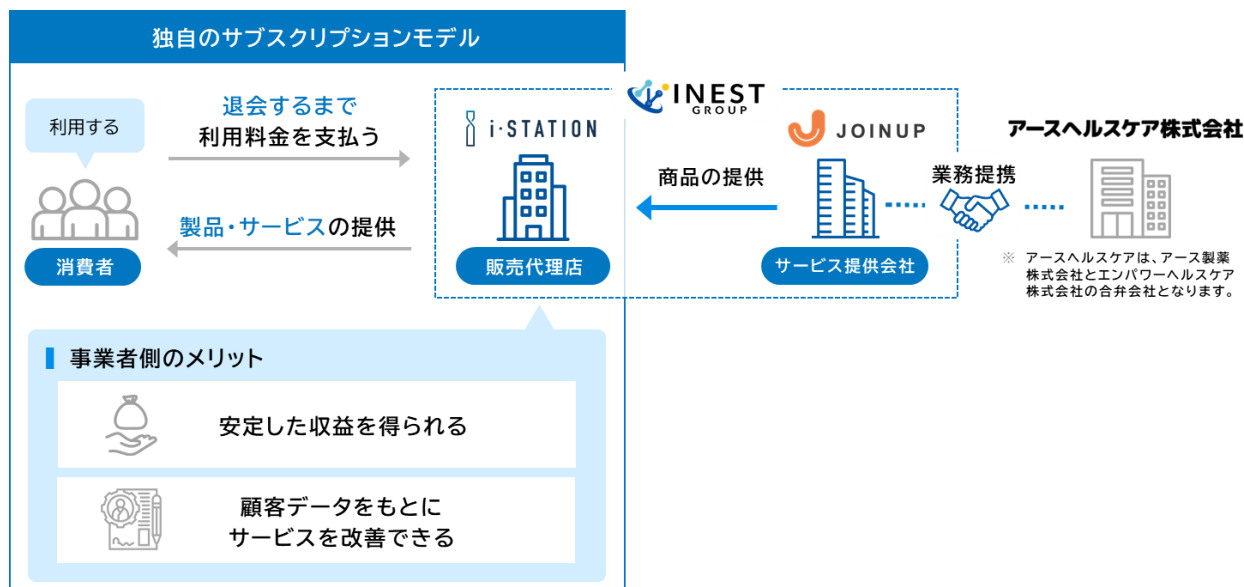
独自のサブスクリプションモデル

利用する

消費者

退会するまで
利用料金を支払う

製品・サービスの提供

INEST GROUP

i·STATION

販売代理店

JOINUP

商品の提供

サービス提供会社

業務提携

アースヘルスケア株式会社

※ アースヘルスケアは、アース製薬株式会社とエンパワーヘルスケア株式会社の合弁会社となります。

事業者側のメリット

安定した収益を得られる

顧客データをもとに
サービスを改善できる